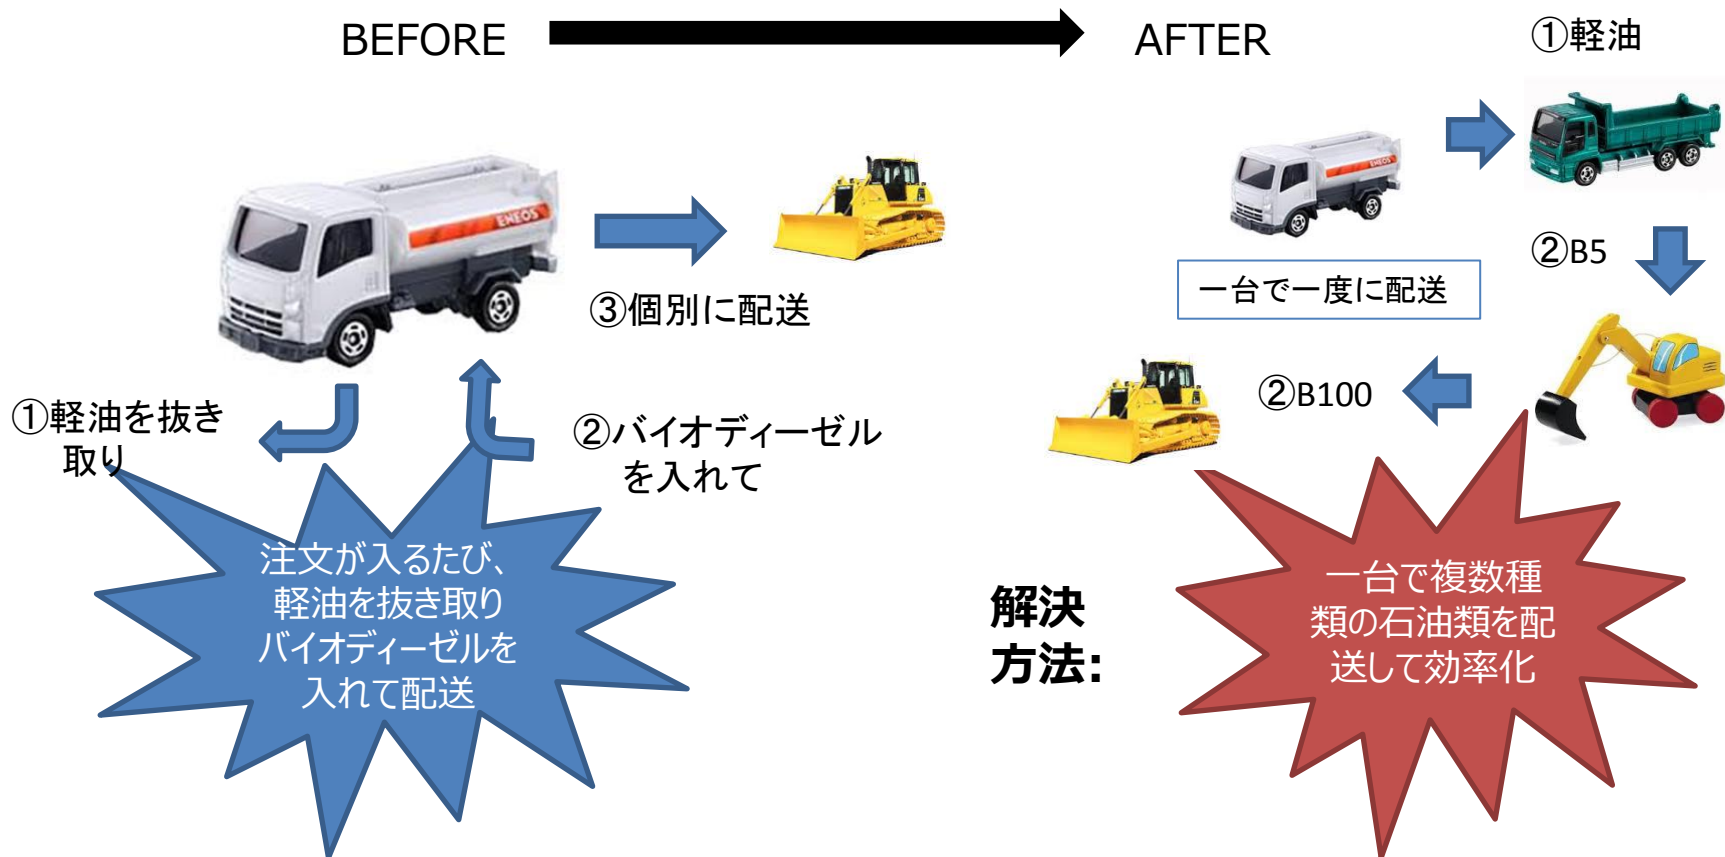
BEFORE

AFTER

①軽油

ENEOS

ENEOS

③個別に配送

一台で一度に配送

②B5

①軽油を抜き取り

②バイオディーゼルを入れて

②B100

注文が入るたび、軽油を抜き取りバイオディーゼルを入れて配送

解決方法:

一台で複数種類の石油類を配送して効率化